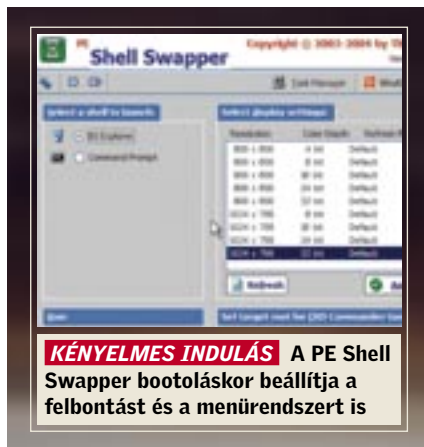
PE Shell Swapper

Copyright © 2003-2004 by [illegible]

Task Manager

Select a shell to launch

Select display settings

Refresh

KÉNYELMES INDULÁS A PE Shell Swapper bootoláskor beállítja a felbontást és a menürendszert is